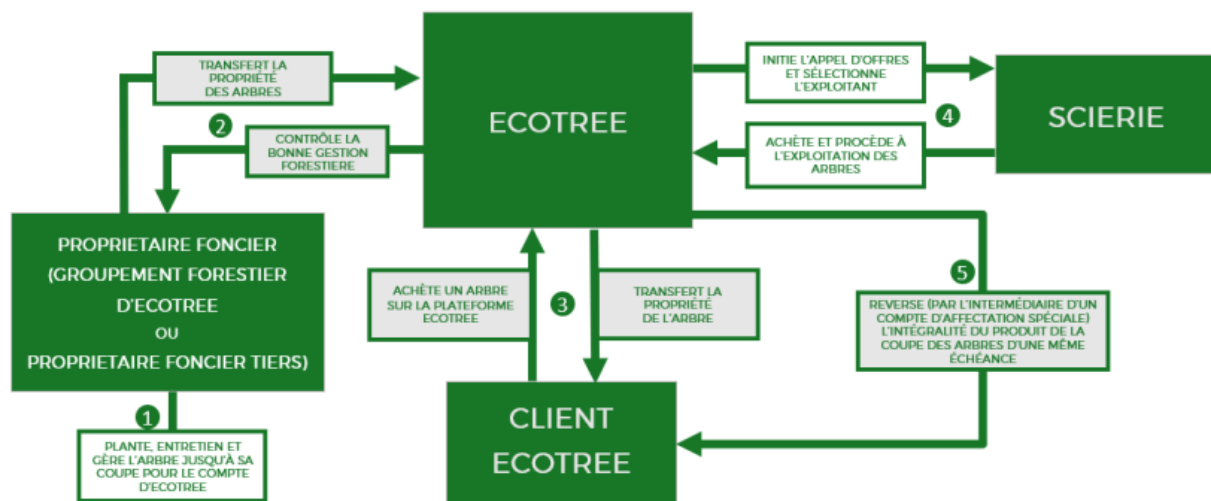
TRANSFERT LA PROPRIÉTÉ DES ARBRES

2

CONTRÔLE LA BONNE GESTION FORESTIERE

ECOTREE

INITIE L'APPEL D'OFFRES ET SÉLECTIONNE L'EXPLOITANT

4

ACHÈTE ET PROCÈDE À L'EXPLOITATION DES ARBRES

SCIERIE

PROPRIETAIRE FONCIER (GROUPEMENT FORESTIER D'ECOTREE OU PROPRIETAIRE FONCIER TIERS)

1

PLANTE, ENTRETIEN ET GÈRE L'ARBRE JUSQU'À SA COUPE POUR LE COMPTE D'ECOTREE

ACHÈTE UN ARBRE SUR LA PLATEFORME ECOTREE

3

TRANSFERT LA PROPRIÉTÉ DE L'ARBRE

CLIENT ECOTREE

5

REVERSE (PAR L'INTERMÉDIAIRE D'UN COMPTE D'AFFECTATION SPÉCIALE) L'INTÉGRALITÉ DU PRODUIT DE LA COUPE DES ARBRES D'UNE MÊME ÉCHÉANCE